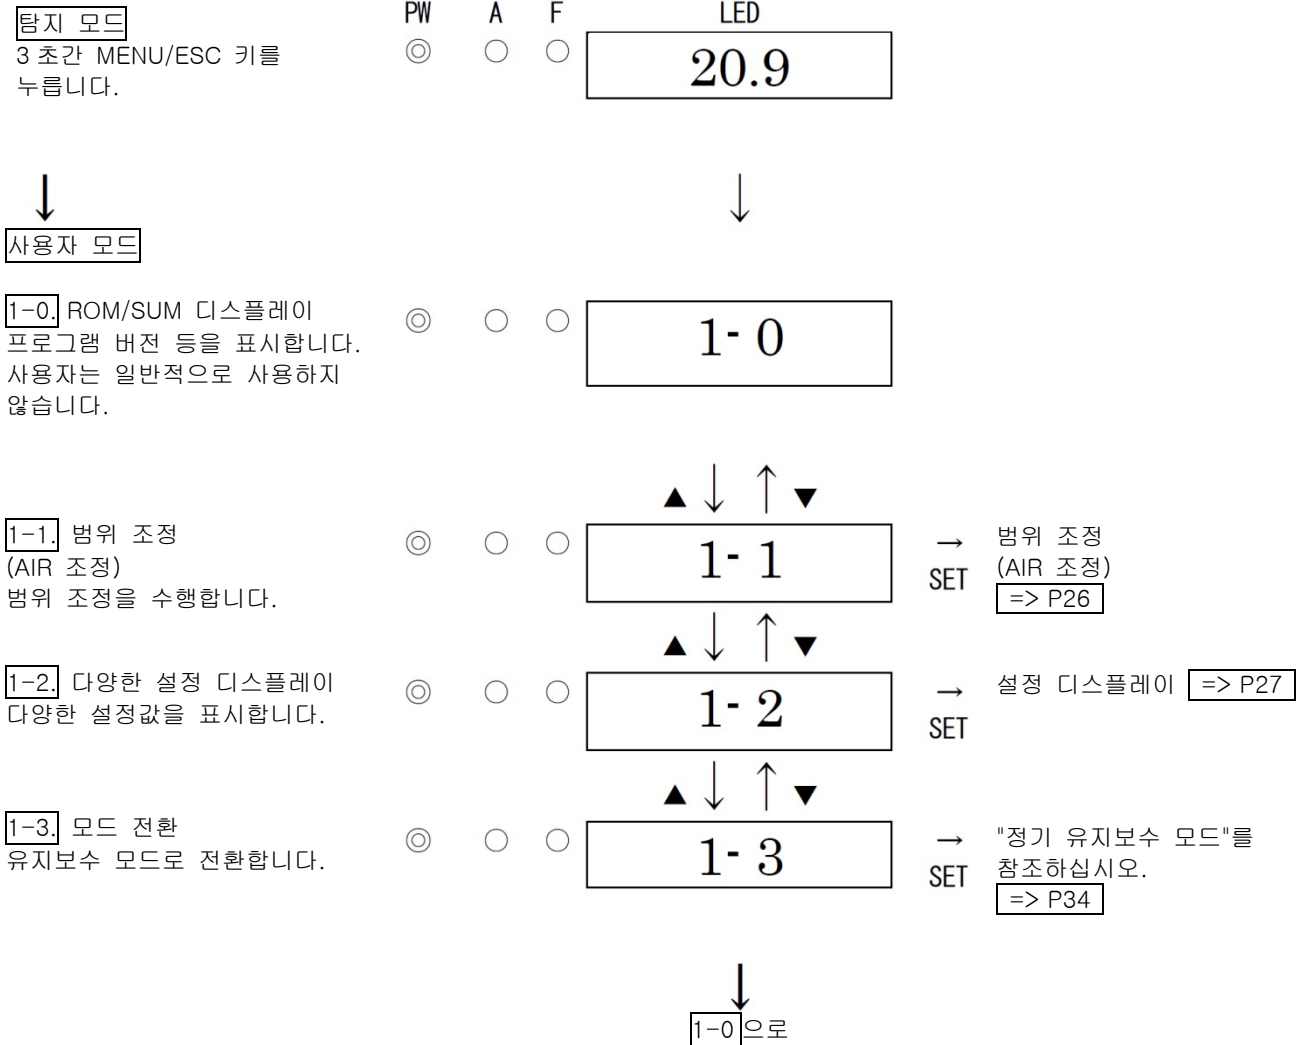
탐지 모드
3 초간 MENU/ESC 키를 누릅니다.

PW A F LED

20.9

사용자 모드

1-0. ROM/SUM 디스플레이
프로그램 버전 등을 표시합니다. 사용자는 일반적으로 사용하지 않습니다.

1- 0

1-1. 범위 조정
(AIR 조정)
범위 조정을 수행합니다.

1- 1

→ SET

범위 조정
(AIR 조정)
=> P26

1-2. 다양한 설정 디스플레이
다양한 설정값을 표시합니다.

1- 2

→ SET

설정 디스플레이 => P27

1-3. 모드 전환
유지보수 모드로 전환합니다.

1- 3

→ SET

"정기 유지보수 모드"를 참조하십시오.
=> P34

1-0 으로